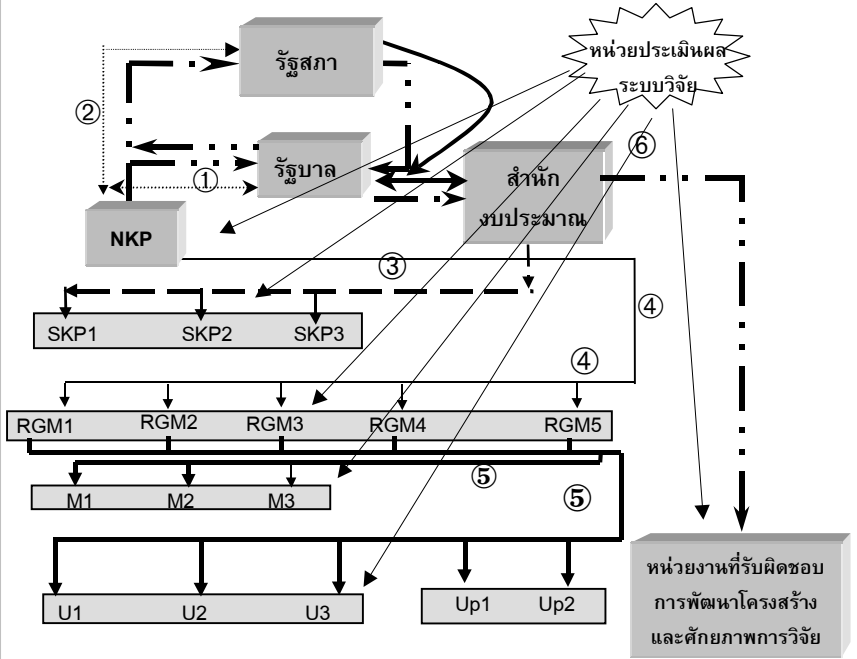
รัฐสภา

หน่วยประเมินผลระบบวิจัย

②

รัฐบาล

①

⑥

สำนักงบประมาณ

NKP

③

④

SKP1 SKP2 SKP3

④

RGM1 RGM2 RGM3 RGM4 RGM5

⑤

M1 M2 M3

⑤

U1 U2 U3

Up1 Up2

หน่วยงานที่รับผิดชอบการพัฒนาโครงสร้างและศักยภาพการวิจัย